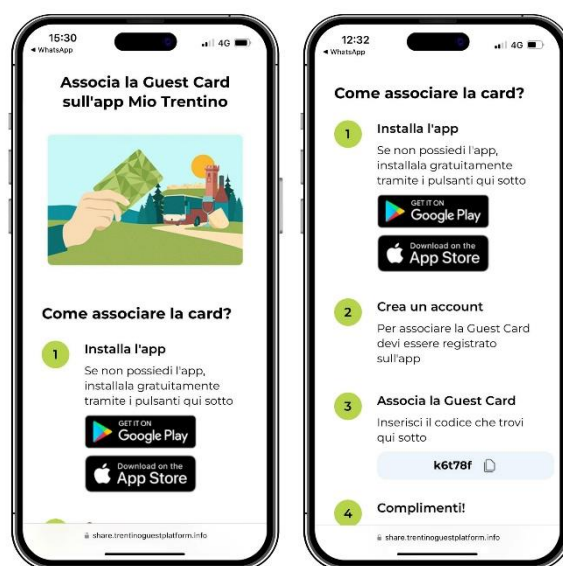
15:30
◂ WhatsApp
4G

Associa la Guest Card sull'app Mio Trentino

Come associare la card?

1
Installa l'app
Se non possiedi l'app, installala gratuitamente tramite i pulsanti qui sotto

GET IT ON
Google Play

Download on the
App Store

share.trentinoguestplatform.info

12:32
◂ WhatsApp
4G

Come associare la card?

1
Installa l'app
Se non possiedi l'app, installala gratuitamente tramite i pulsanti qui sotto

GET IT ON
Google Play

Download on the
App Store

2
Crea un account
Per associare la Guest Card devi essere registrato sull'app

3
Associa la Guest Card
Inserisci il codice che trovi qui sotto

k6t78f

4
Complimenti!

share.trentinoguestplatform.info